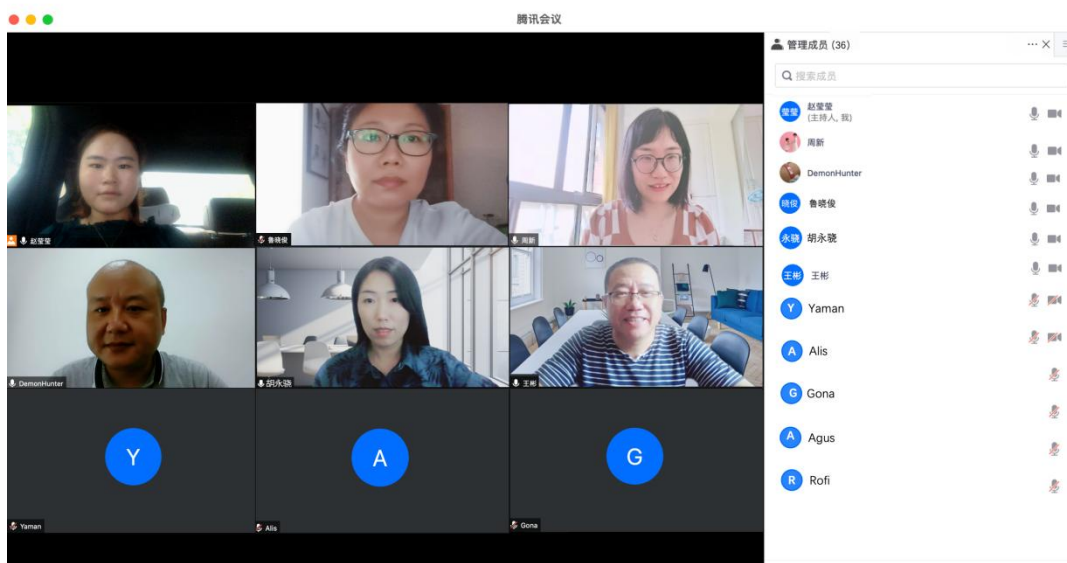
腾讯会议

赵莹莹

鲁晓俊

周新

DemonHunter

胡永骁

王彬

Y

Yaman

A

Alis

G

Gona

管理成员 (36)

搜索成员

莹莹 赵莹莹 (主持人, 我)

周新

DemonHunter

晓俊 鲁晓俊

永骁 胡永骁

王彬 王彬

Y Yaman

A Alis

G Gona

A Agus

R Rofi